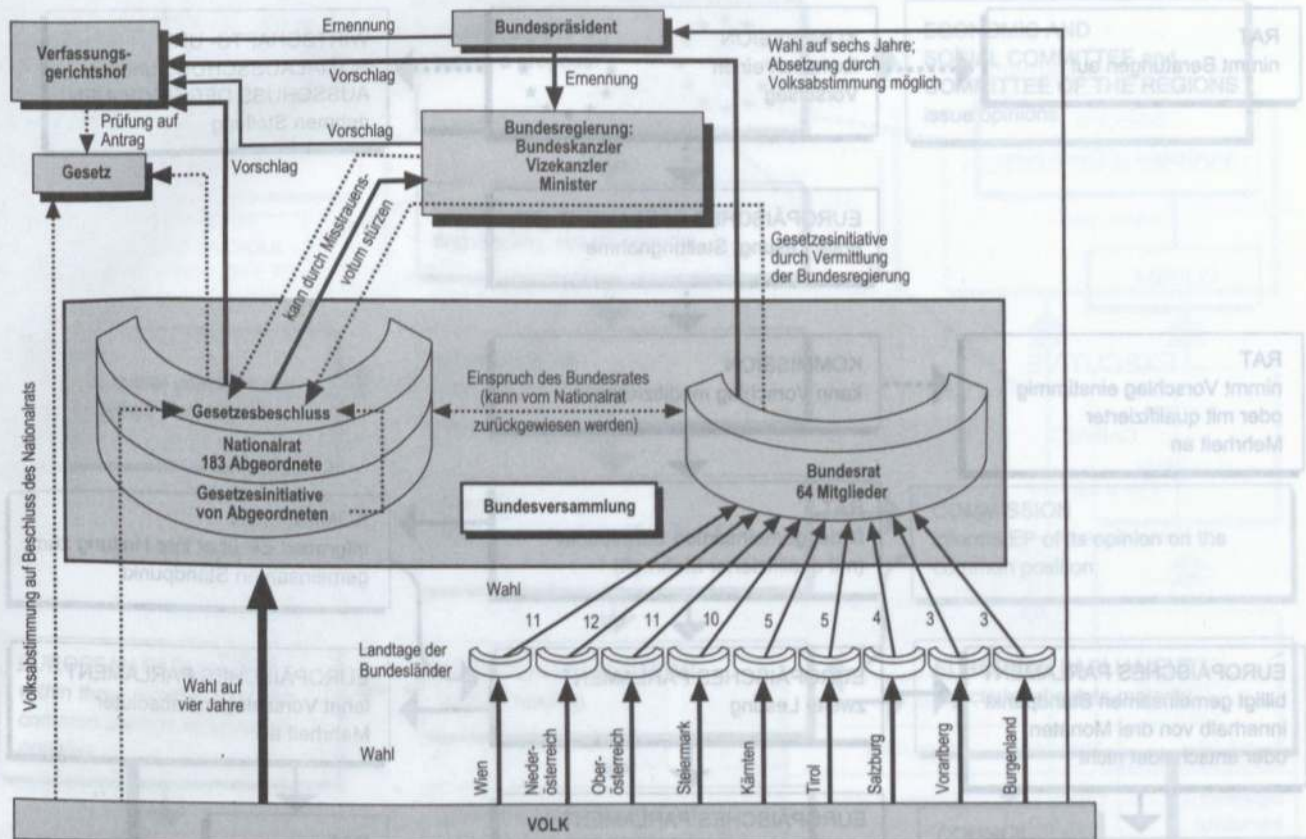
Ernennung

Bundespräsident

Verfassungs-gerichtshof

Vorschlag

Ernennung

Wahl auf sechs Jahre; Absetzung durch Volksabstimmung möglich

Prüfung auf Antrag

Vorschlag

Bundesregierung: Bundeskanzler Vizekanzler Minister

Gesetz

Vorschlag

kann durch Misstrauens-votum stürzen

Gesetzesinitiative durch Vermittlung der Bundesregierung

Gesetzesbeschluss

Nationalrat 183 Abgeordnete

Gesetzesinitiative von Abgeordneten

Einspruch des Bundesrates (kann vom Nationalrat zurückgewiesen werden)

Bundesrat 64 Mitglieder

Bundesversammlung

Volksabstimmung auf Beschluss des Nationalrats

Wahl

Landtage der Bundesländer

11 12 11 10 5 5 4 3 3

Wahl auf vier Jahre

Wahl

Wien

Nieder-österreich

Ober-österreich

Steiermark

Kärnten

Tirol

Salzburg

Vorarlberg

Burgenland

VOLK

RAT nimmt Beratungen auf

ECONOMIC AND SOCIAL COMMITTEE and COMMITTEE OF THE REGIONS issue opinions

RAT nimmt Vorschlag einstimmig oder mit qualifizierter Mehrheit an

COMMISSION informs EP of its opinion on the common position

EUROPÄISCHES PARLAMENT billigt gemeinsamen Standpunkt innerhalb von drei Monaten oder entscheidet nicht

KOMMISSION kann Vorschlag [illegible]

EUROPÄISCHES PARLAMENT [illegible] Stellungnahme

EUROPÄISCHES PARLAMENT zweite Lesung

EUROPÄISCHES PARLAMENT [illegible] Vorschlag mit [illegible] Mehrheit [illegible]

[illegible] gemeinsamen Standpunkt

EUROPÄISCHES PARLAMENT